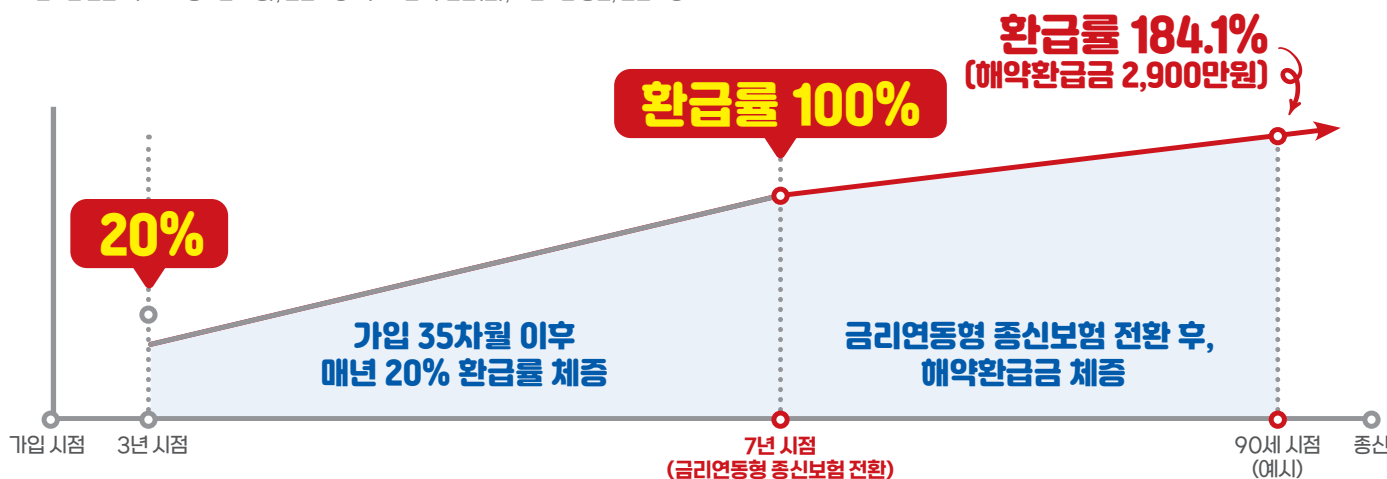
환급률 184.1%
(해약환급금 2,900만원)

환급률 100%

20%

가입 35차월 이후
매년 20% 환급률 체증

금리연동형 종신보험 전환 후,
해약환급금 체증

가입 시점
3년 시점
7년 시점
(금리연동형 종신보험 전환)
90세 시점
(예시)
종신